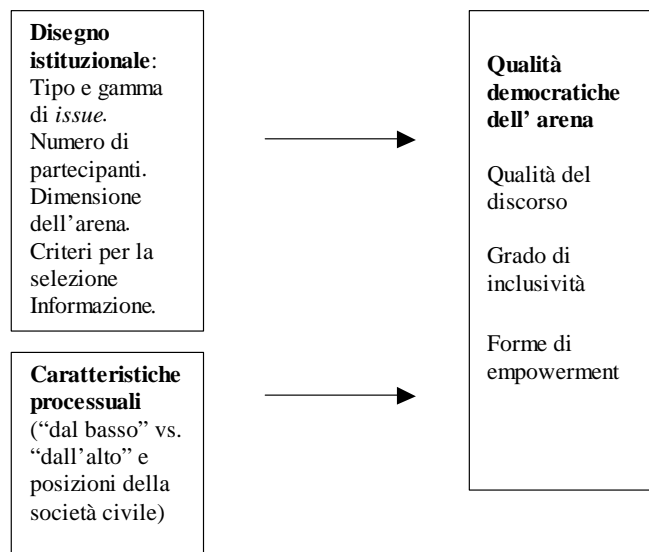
**Disegno istituzionale**: Tipo e gamma di *issue*. Numero di partecipanti. Dimensione dell'arena. Criteri per la selezione Informazione.

**Caratteristiche processuali** ("dal basso" vs. "dall'alto" e posizioni della società civile)

**Qualità democratiche dell' arena**

Qualità del discorso

Grado di inclusività

Forme di empowerment